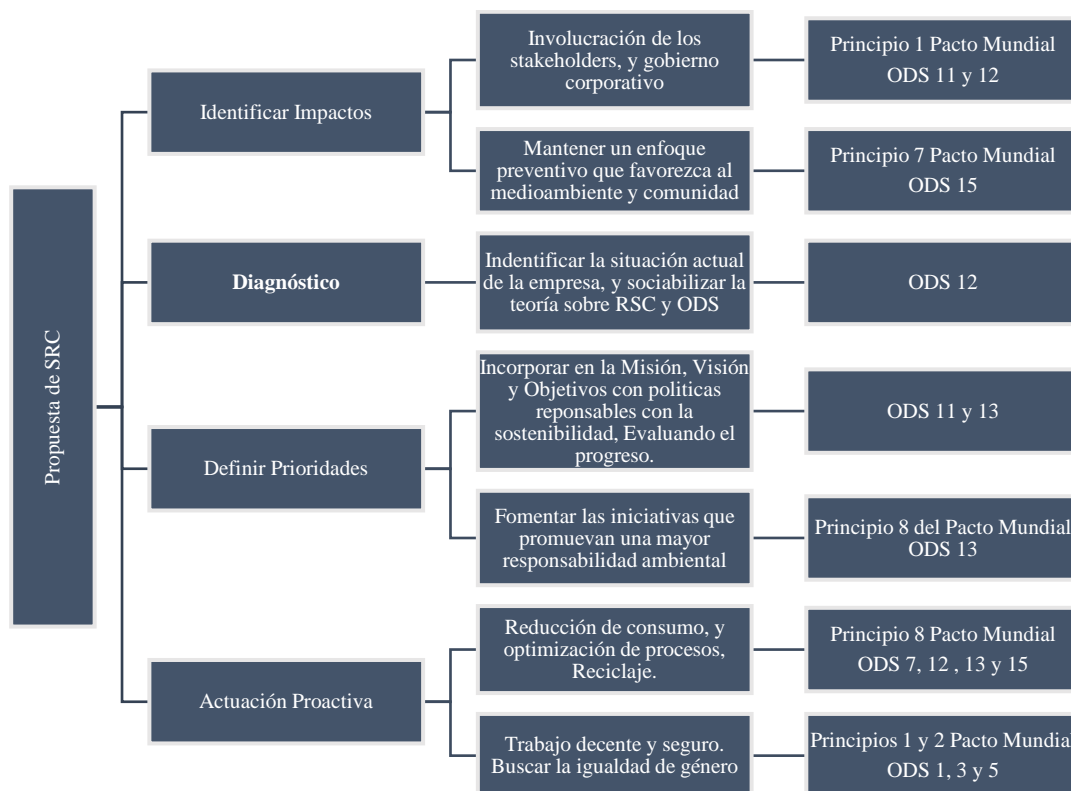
Propuesta de SRC

Identificar Impactos

Involucración de los stakeholders, y gobierno corporativo

Principio 1 Pacto Mundial ODS 11 y 12

Mantener un enfoque preventivo que favorezca al medioambiente y comunidad

Principio 7 Pacto Mundial ODS 15

Diagnóstico

Indentificar la situación actual de la empresa, y sociabilizar la teoría sobre RSC y ODS

ODS 12

Definir Prioridades

Incorporar en la Misión, Visión y Objetivos con politicas reponsables con la sostenibilidad, Evaluando el progreso.

ODS 11 y 13

Fomentar las iniciativas que promuevan una mayor responsabilidad ambiental

Principio 8 del Pacto Mundial ODS 13

Actuación Proactiva

Reducción de consumo, y optimización de procesos, Reciclaje.

Principio 8 Pacto Mundial ODS 7, 12 , 13 y 15

Trabajo decente y seguro. Buscar la igualdad de género

Principios 1 y 2 Pacto Mundia ODS 1, 3 y 5